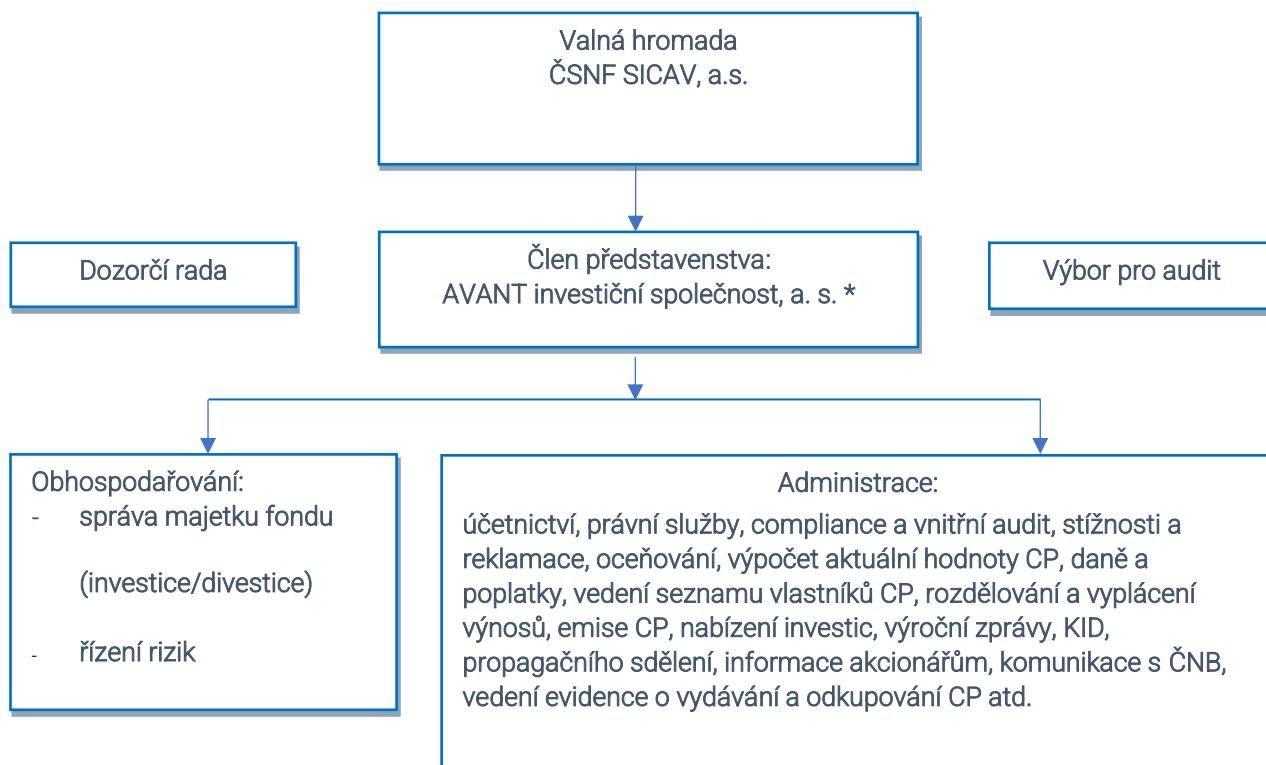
Valná hromada
ČSNF SICAV, a.s.

Dozorčí rada

Člen představenstva:
AVANT investiční společnost, a. s. *

Výbor pro audit

Obhospodařování:
- správa majetku fondu (investice/divestice)
- řízení rizik

Administrace:
účetnictví, právní služby, compliance a vnitřní audit, stížnosti a reklamace, oceňování, výpočet aktuální hodnoty CP, daně a poplatky, vedení seznamu vlastníků CP, rozdělování a vyplácení výnosů, emise CP, nabízení investic, výroční zprávy, KID, propagačního sdělení, informace akcionářům, komunikace s ČNB, vedení evidence o vydávání a odkupování CP atd.